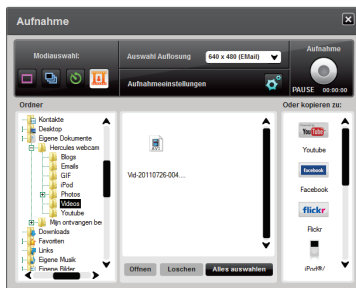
Aufnahme

Modusauswahl:

Auswahl Auflösung

640 x 480 (EMail)

Aufnahmeeinstellungen

Aufnahme

PAUSE

Ordner

Kontakte
Desktop
Eigene Dokumente
Hercules webcam
Blogs
Emails
GIF
iPod
Photos
Videos
Youtube
Mijn ontvangen be
Downloads
Favoriten
Links
Eigene Musik
Eigene Bilder

Vid-20110726-004....

Offnen
Loschen
Alles auswahlen

Oder kopieren zu:

YouTube
Youtube
facebook
Facebook
flickr
Flickr
iPod®/